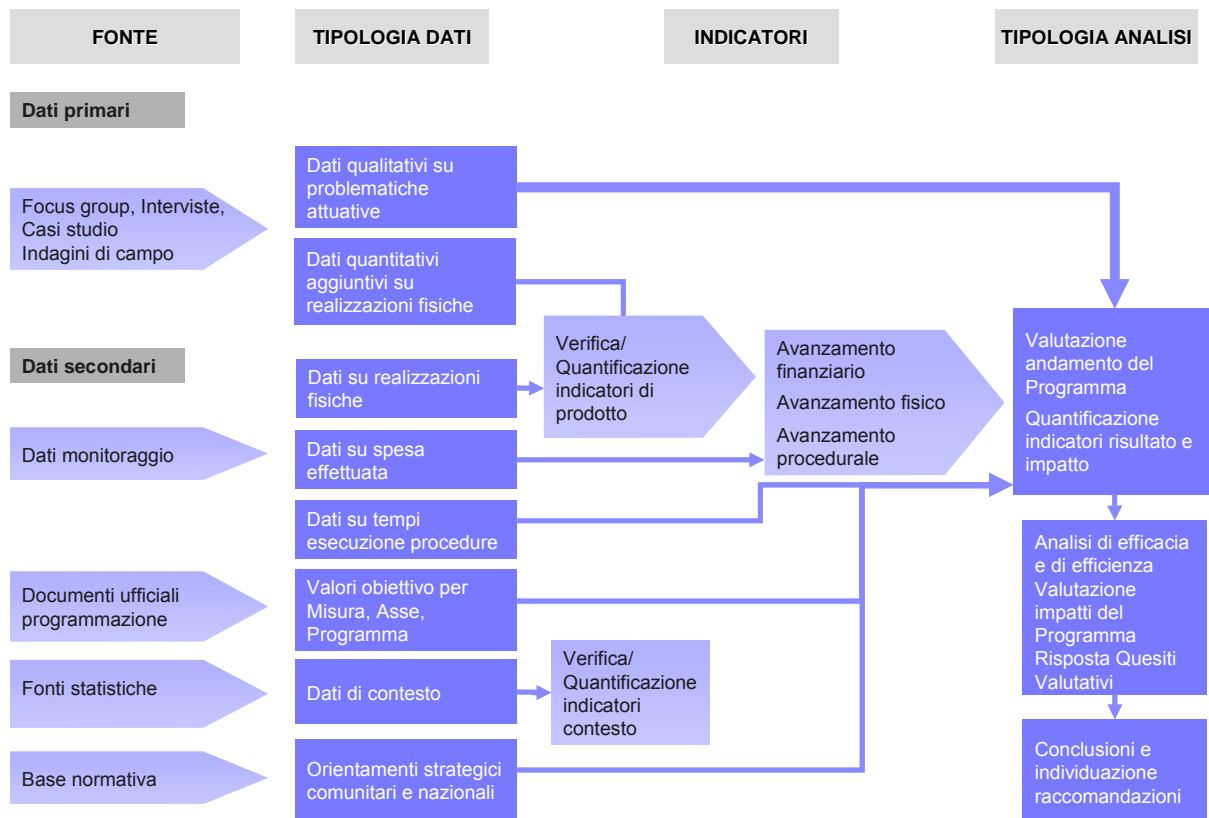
FONTE

TIPOLOGIA DATI

INDICATORI

TIPOLOGIA ANALISI

Dati primari

Focus group, Interviste, Casi studio Indagini di campo

Dati qualitativi su problematiche attuative

Dati quantitativi aggiuntivi su realizzazioni fisiche

Dati secondari

Dati su realizzazioni fisiche

Verifica/ Quantificazione indicatori di prodotto

Avanzamento finanziario

Avanzamento fisico

Avanzamento procedurale

Valutazione andamento del Programma

Quantificazione indicatori risultato e impatto

Dati monitoraggio

Dati su spesa effettuata

Dati su tempi esecuzione procedure

Analisi di efficacia e di efficienza Valutazione impatti del Programma Risposta Quesiti Valutativi

Documenti ufficiali programmazione

Valori obiettivo per Misura, Asse, Programma

Fonti statistiche

Dati di contesto

Verifica/ Quantificazione indicatori contesto

Base normativa

Orientamenti strategici comunitari e nazionali

Conclusioni e individuazione raccomandazioni